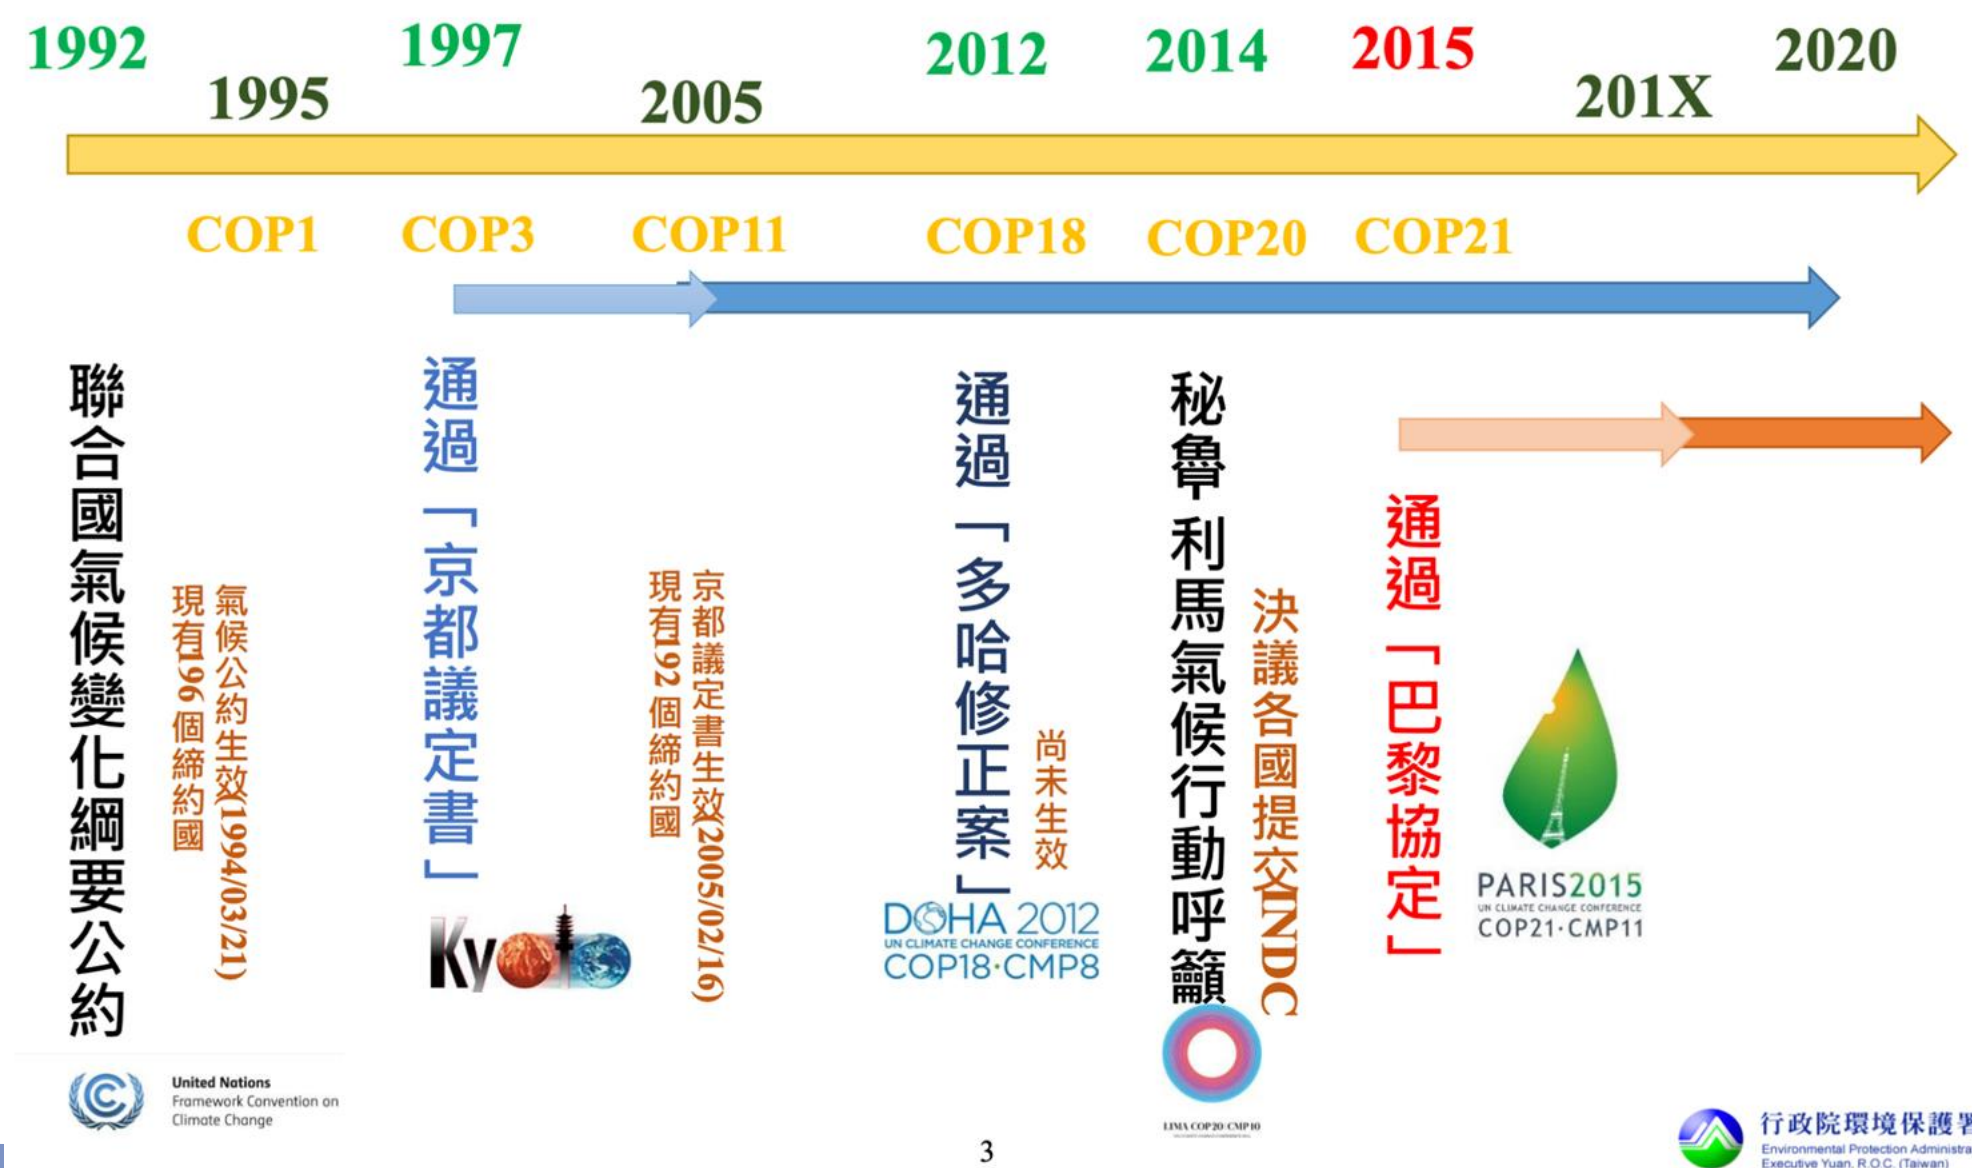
1992 1995 1997 2005 2012 2014 2015 201X 2020

COP1 COP3 COP11 COP18 COP20 COP21

聯合國氣候變化綱要公約

氣候公約生效(1994/03/21)
現有196個締約國

United Nations
Framework Convention on
Climate Change

通過「京都議定書」

Kyoto

京都議定書生效(2005/02/16)
現有192個締約國

通過「多哈修正案」

尚未生效

DOHA 2012
UN CLIMATE CHANGE CONFERENCE
COP18·CMP8

秘魯利馬氣候行動呼籲

決議各國提交INDC

LIMA COP20 CMP10

通過「巴黎協定」

PARIS2015
UN CLIMATE CHANGE CONFERENCE
COP21·CMP11

3

行政院環境保護署
Environmental Protection Administra
Executive Yuan, R.O.C. (Taiwan)